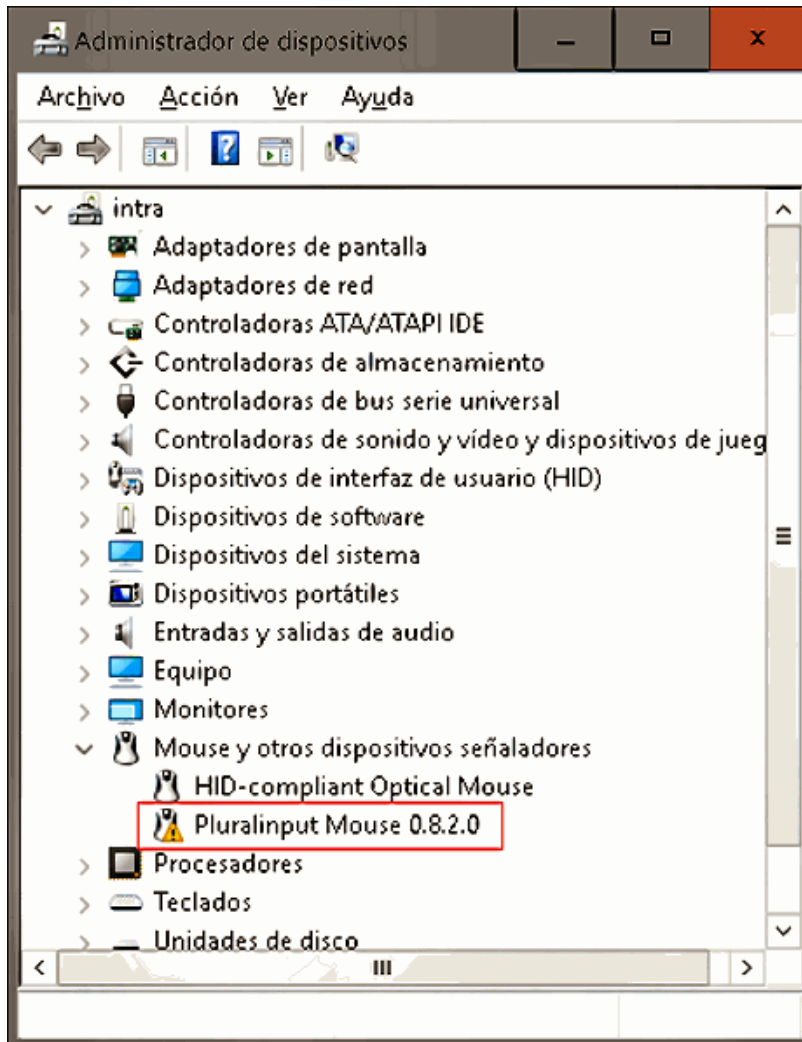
Administrador de dispositivos

Archivo Acción Ver Ayuda

intra
Adaptadores de pantalla
Adaptadores de red
Controladoras ATA/ATAPI IDE
Controladoras de almacenamiento
Controladoras de bus serie universal
Controladoras de sonido y vídeo y dispositivos de jueg
Dispositivos de interfaz de usuario (HID)
Dispositivos de software
Dispositivos del sistema
Dispositivos portátiles
Entradas y salidas de audio
Equipo
Monitores
Mouse y otros dispositivos señaladores
HID-compliant Optical Mouse
Pluralinput Mouse 0.8.2.0
Procesadores
Teclados
Unidades de disco